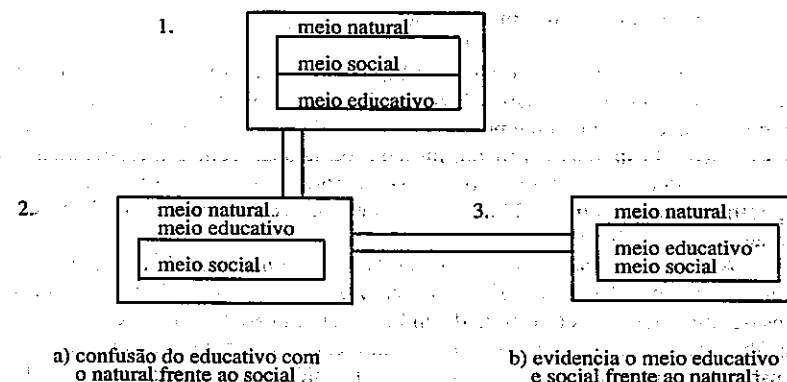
1.

meio natural

meio social

meio educativo

2.

meio natural
meio educativo

meio social

3.

meio natural

meio educativo
meio social

a) confusão do educativo com o natural frente ao social

b) evidencia o meio educativo e social frente ao natural